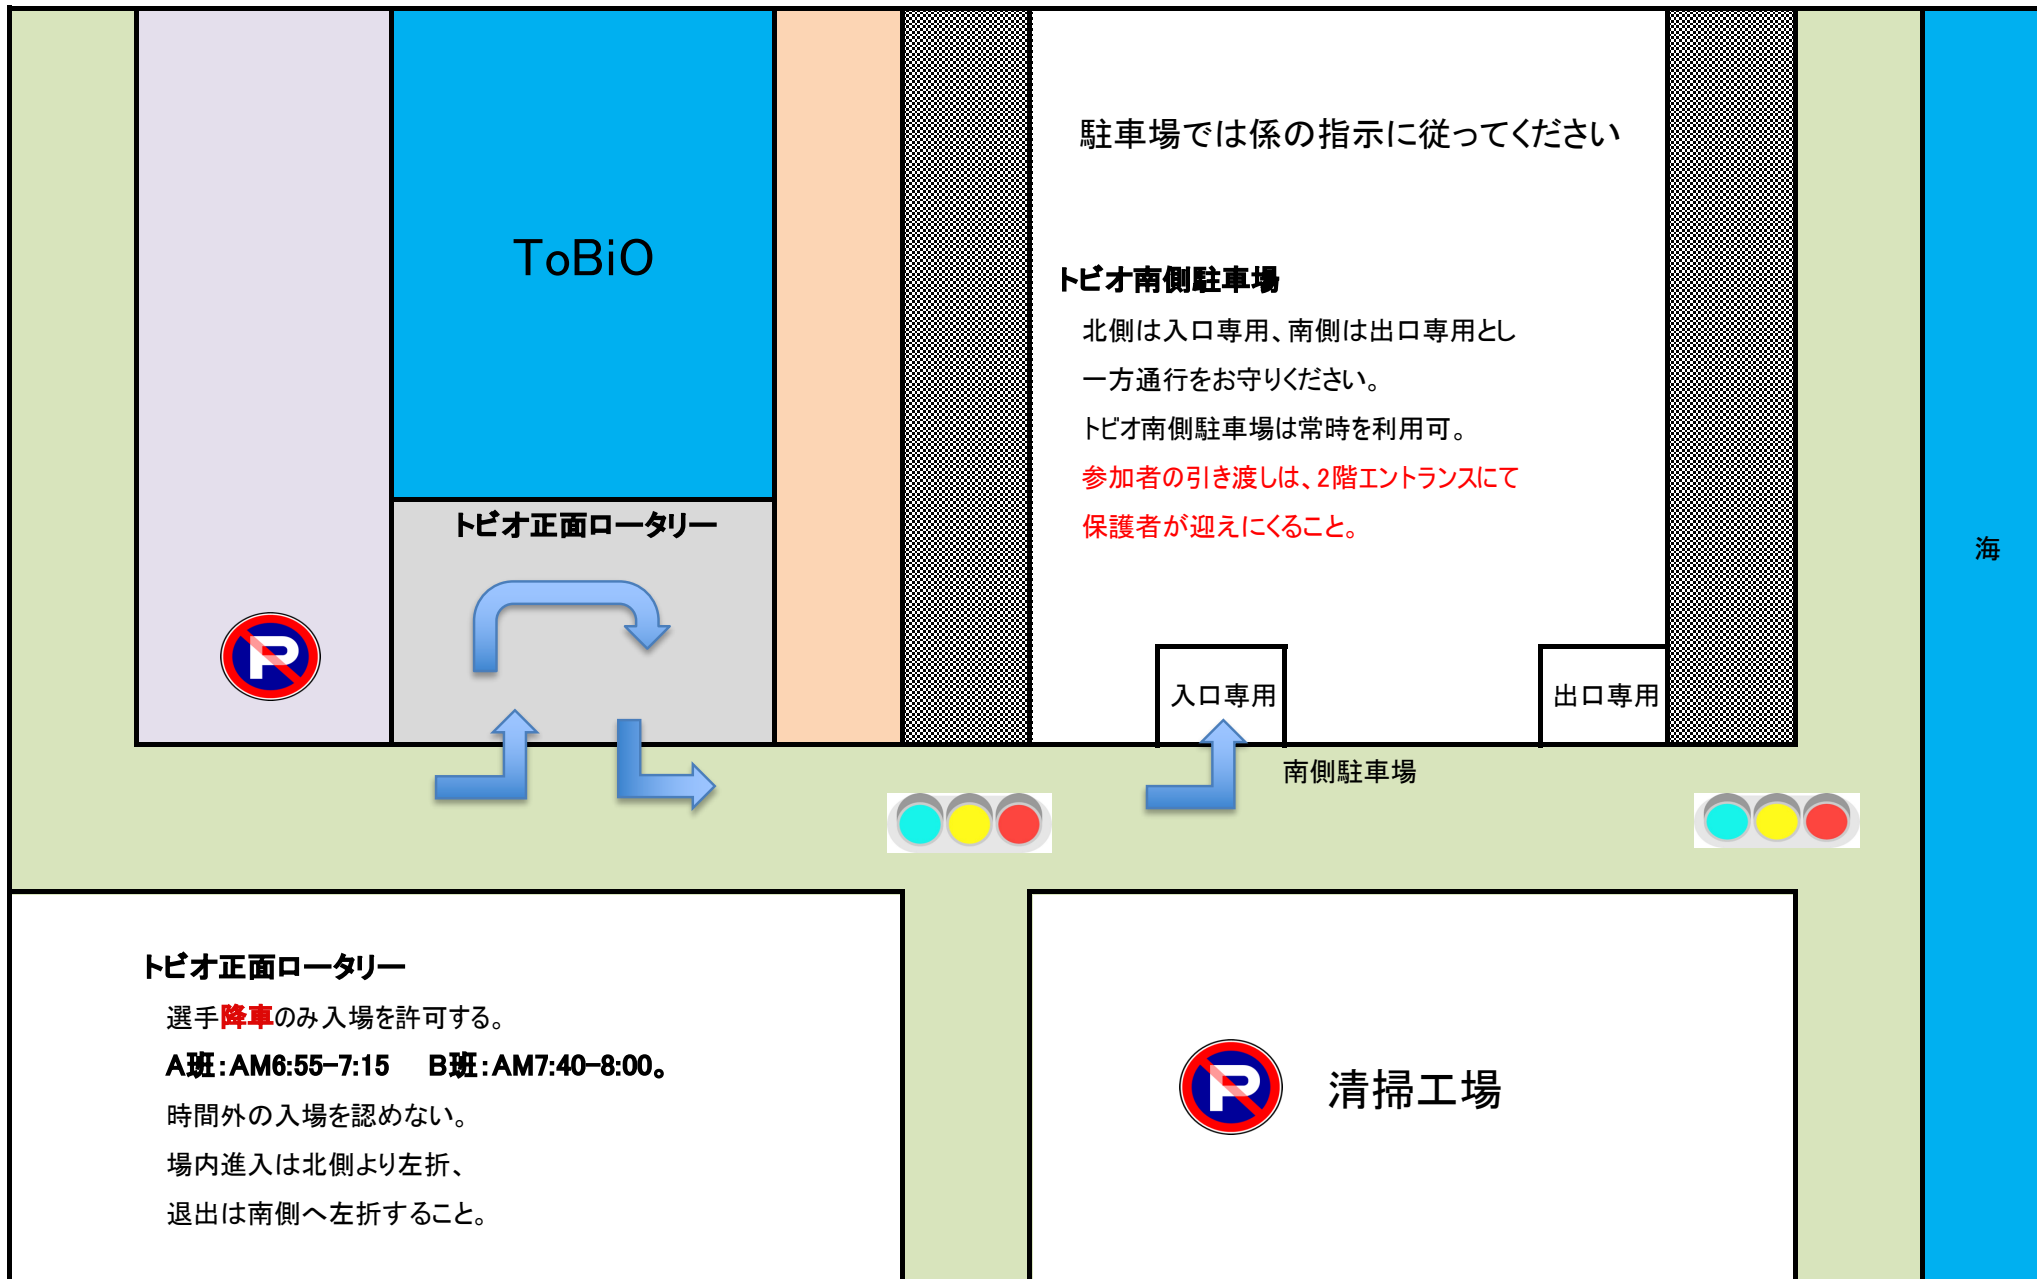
ToBiO

トビオ正面ロータリー

駐車場では係の指示に従ってください

トビオ南側駐車場

北側は入口専用、南側は出口専用とし一方通行をお守りください。

トビオ南側駐車場は常時を利用可。

参加者の引き渡しは、2階エントランスにて保護者が迎えにくること。

入口専用

出口専用

南側駐車場

海

トビオ正面ロータリー

選手降車のみ入場を許可する。

A班：AM6:55−7:15　B班：AM7:40−8:00。

時間外の入場を認めない。

場内進入は北側より左折、

退出は南側へ左折すること。

清掃工場